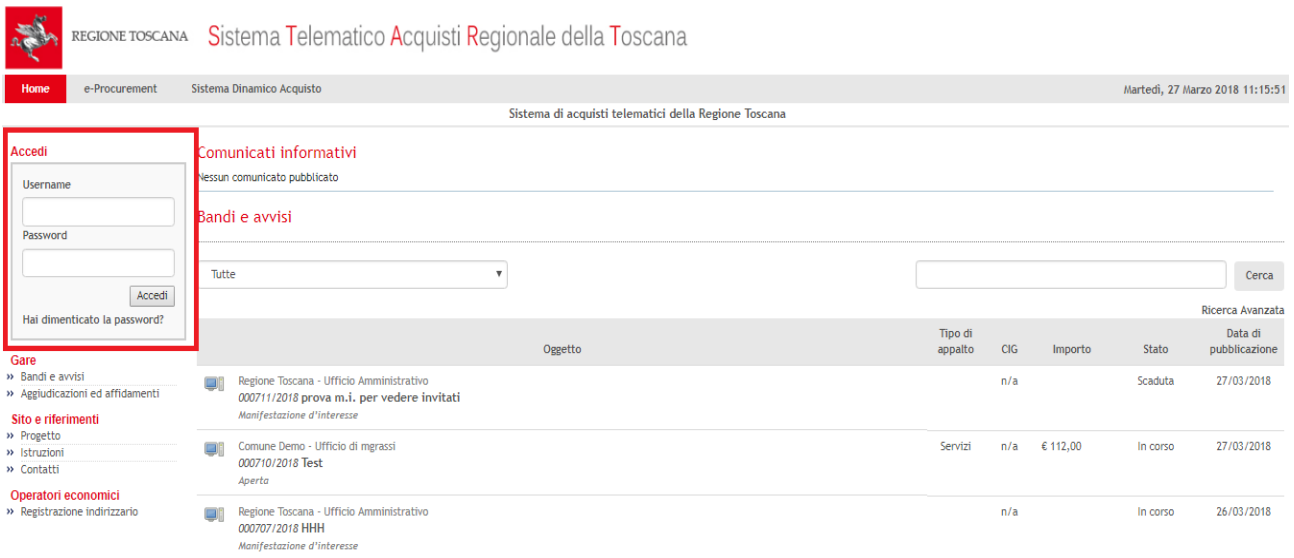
REGIONE TOSCANA Sistema Telematico Acquisti Regionale della Toscana

Home e-Procurement Sistema Dinamico Acquisto

Martedì, 27 Marzo 2018 11:15:51

Sistema di acquisti telematici della Regione Toscana

Accedi

Username

Password

Accedi

Hai dimenticato la password?

Gare
» Bandi e avvisi
» Aggiudicazioni ed affidamenti

Sito e riferimenti
» Progetto
» Istruzioni
» Contatti

Operatori economici
» Registrazione indirizzario

Comunicati informativi

Nessun comunicato pubblicato

Bandi e avvisi

Tutte

Cerca

Ricerca Avanzata

| Oggetto | Tipo di appalto | CIG | Importo | Stato | Data di pubblicazione |
|---|---|---|---|---|---|
| Regione Toscana - Ufficio Amministrativo 000711/2018 prova m.i. per vedere invitati Manifestazione d'interesse | | n/a | | Scaduta | 27/03/2018 |
| Comune Demo - Ufficio di mgrassi 000710/2018 Test Aperta | Servizi | n/a | € 112,00 | In corso | 27/03/2018 |
| Regione Toscana - Ufficio Amministrativo 000707/2018 HHH Manifestazione d'interesse | | n/a | | In corso | 26/03/2018 |